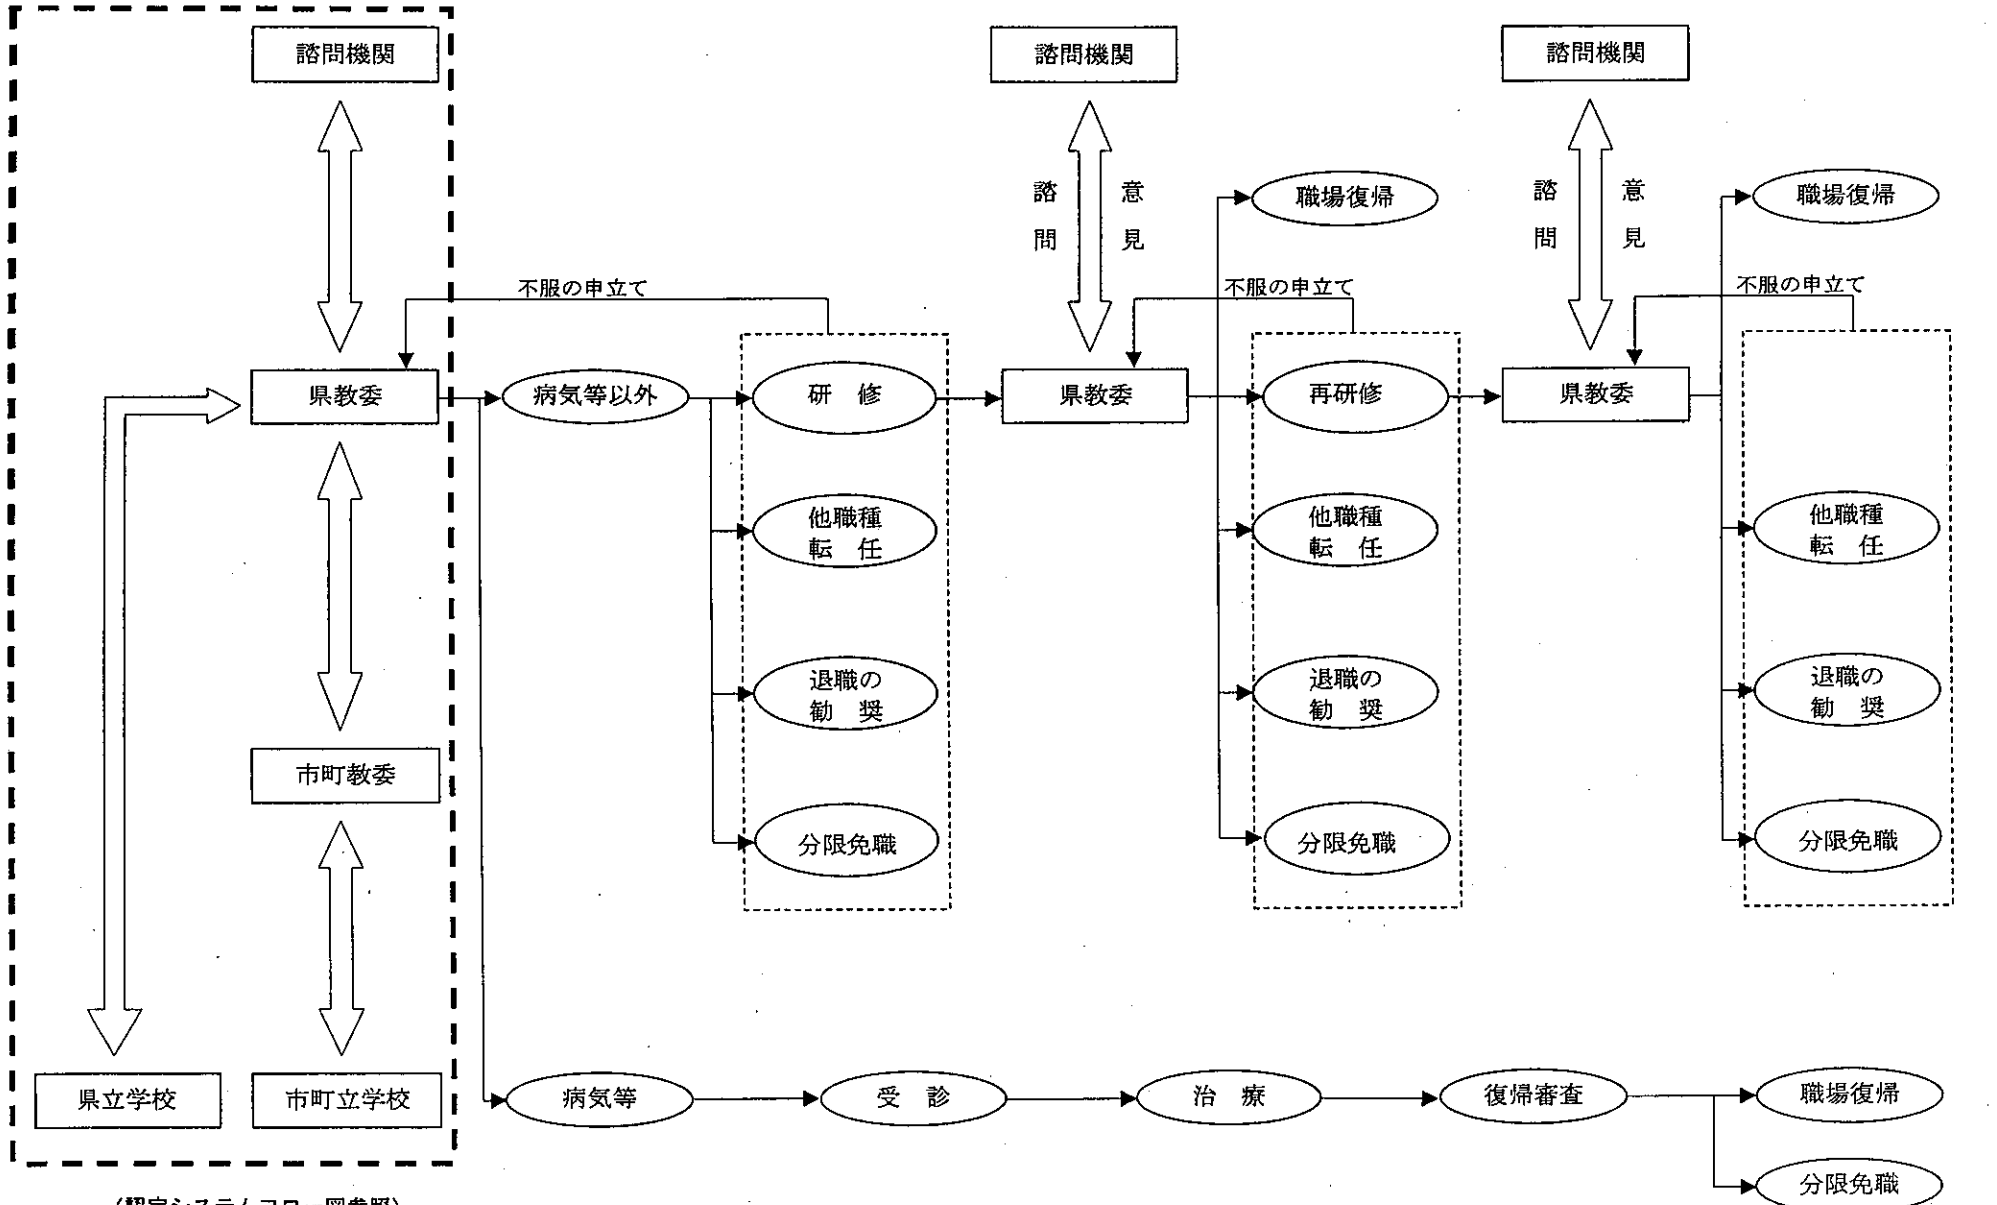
諮問機関

県教委

市町教委

県立学校

市町立学校

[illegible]

不服の申立て

病気等以外

研修

他職種転任

退職の勧奨

分限免職

諮問機関

諮問

意見

県教委

不服の申立て

職場復帰

再研修

他職種転任

退職の勧奨

分限免職

諮問機関

諮問

意見

県教委

不服の申立て

職場復帰

他職種転任

退職の勧奨

分限免職

病気等

受診

治療

復帰審査

職場復帰

分限免職